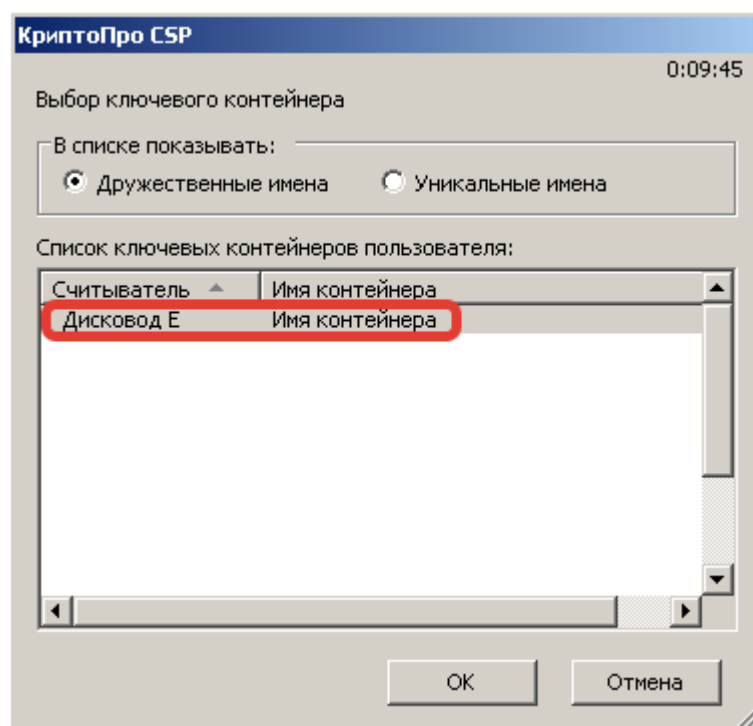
КриптоПро CSP

0:09:45

Выбор ключевого контейнера

В списке показывать:

Дружественные имена

Уникальные имена

Список ключевых контейнеров пользователя:

| Считыватель | Имя контейнера |
|---|---|
| Дисковод E | Имя контейнера |

OK

Отмена